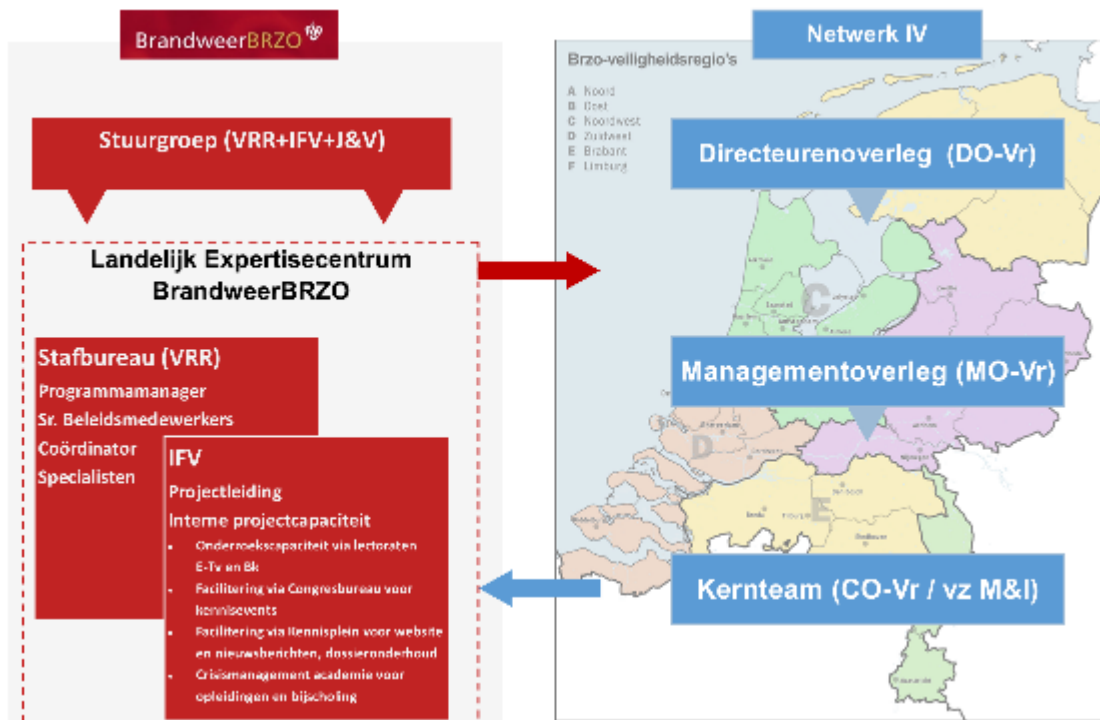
BrandweerBRZO

Stuurgroep (VRR+IFV+J&V)

Landelijk Expertisecentrum BrandweerBRZO

Stafbureau (VRR)
Programmamanager
Sr. Beleidsmedewerkers
Coördinator
Specialisten

IFV
Projectleiding
Interne projectcapaciteit
- Onderzoekscapaciteit via lectoraten E-Tv en Bk
- Facilitering via Congresbureau voor kennisevents
- Facilitering via Kennisplein voor website en nieuwsberichten, dossieronderhoud
- Crisismanagement academie voor opleidingen en bijscholing

Netwerk IV

Brzo-veiligheidsregio's
A Noord
B Oost
C Noordwest
D Zuidwest
E Brabant
F Limburg

Directeurenoverleg (DO-Vr)

C

Managementoverleg (MO-Vr)

D

E

Kernteam (CO-Vr / vz M&I)